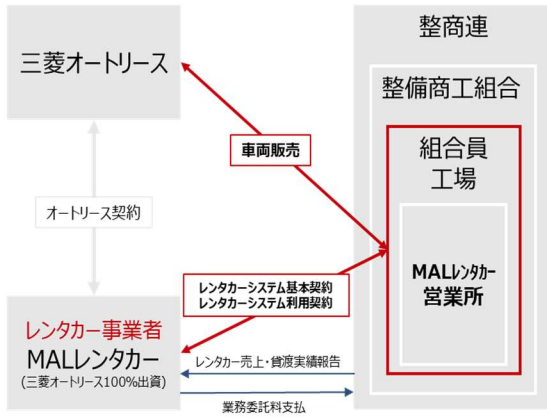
三菱オートリース

整商連

整備商工組合

組合員
工場

MALレンタカー
営業所

車両販売

オートリース契約

レンタカーシステム基本契約
レンタカーシステム利用契約

レンタカー事業者
MALレンタカー
（三菱オートリース100%出資）

レンタカー売上・貸渡実績報告

業務委託料支払